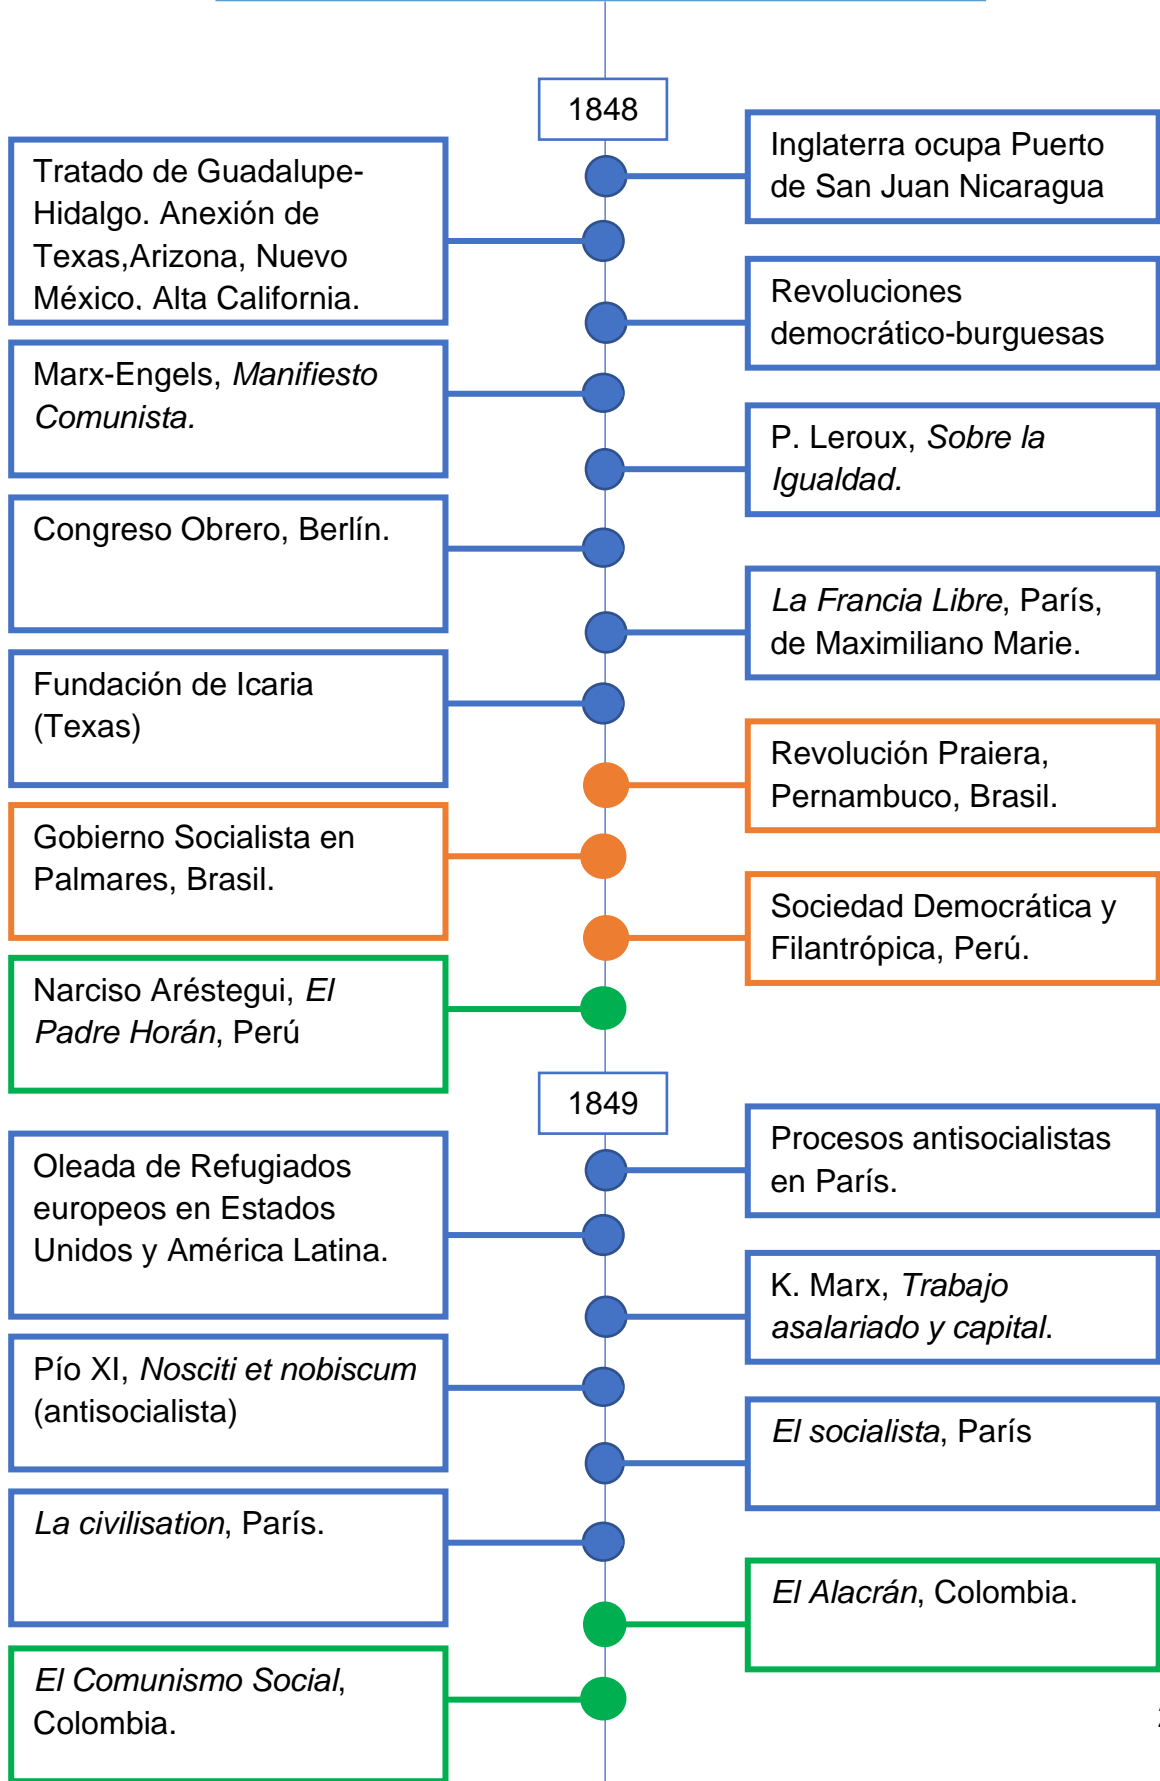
1848

Inglaterra ocupa Puerto de San Juan Nicaragua

Tratado de Guadalupe-Hidalgo. Anexión de Texas,Arizona, Nuevo México. Alta California.

Revoluciones democrático-burguesas

Marx-Engels, *Manifiesto Comunista.*

P. Leroux, *Sobre la Igualdad.*

Congreso Obrero, Berlín.

*La Francia Libre*, París, de Maximiliano Marie.

Fundación de Icaria (Texas)

Revolución Praiera, Pernambuco, Brasil.

Gobierno Socialista en Palmares, Brasil.

Sociedad Democrática y Filantrópica, Perú.

Narciso Aréstegui, *El Padre Horán*, Perú

1849

Procesos antisocialistas en París.

Oleada de Refugiados europeos en Estados Unidos y América Latina.

K. Marx, *Trabajo asalariado y capital*.

Pío XI, *Nosciti et nobiscum* (antisocialista)

*El socialista*, París

*La civilisation*, París.

*El Alacrán*, Colombia.

*El Comunismo Social*, Colombia.